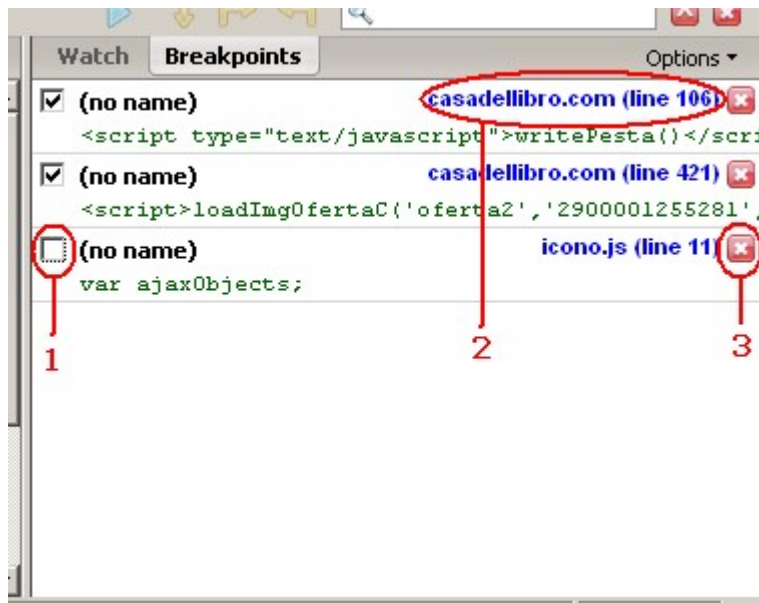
Watch Breakpoints Options ▾

(no name) casadellibro.com (line 106)
<script type="text/javascript">writePesta()</scri

(no name) casadellibro.com (line 421)
<script>loadImgOfertaC('oferta2','2900001255281',

(no name) icono.js (line 11)
var ajaxObjects;

1 2 3